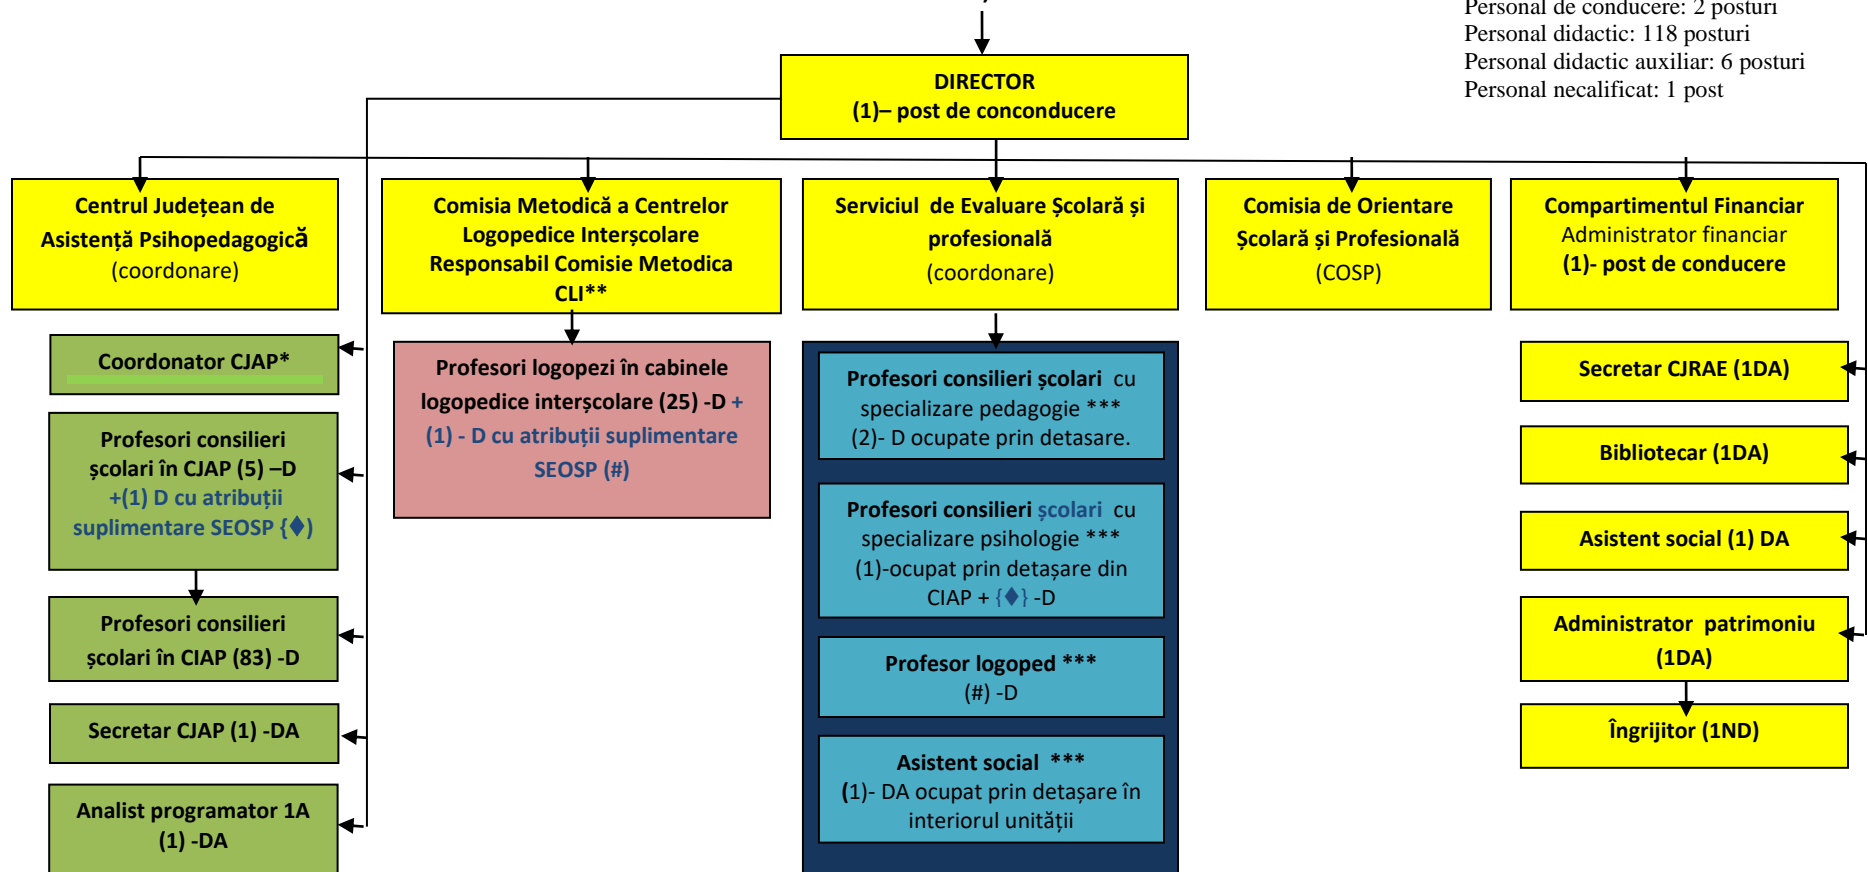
Personal de conducere: 2 posturi
Personal didactic: 118 posturi
Personal didactic auxiliar: 6 posturi
Personal necalificat: 1 post

DIRECTOR
(1)– post de conconducere

Centrul Județean de Asistență Psihopedagogică
(coordonare)

Comisia Metodică a Centrelor Logopedice Interșcolare
Responsabil Comisie Metodica CLI**

Serviciul de Evaluare Școlară și profesională
(coordonare)

Comisia de Orientare Școlară și Profesională
(COSP)

Compartimentul Financiar
Administrator financiar
(1)- post de conducere

Coordonator CJAP*

Profesori consilieri școlari în CJAP (5) –D +(1) D cu atribuții suplimentare SEOSP {♦)

Profesori consilieri școlari în CIAP (83) -D

Secretar CJAP (1) -DA

Analist programator 1A (1) -DA

Profesori logopezi în cabinele logopedice interșcolare (25) -D + (1) - D cu atribuții suplimentare SEOSP (#)

Profesori consilieri școlari cu specializare pedagogie ***
(2)- D ocupate prin detasare.

Profesori consilieri școlari cu specializare psihologie ***
(1)-ocupat prin detașare din CIAP + {♦} -D

Profesor logoped ***
(#) -D

Asistent social ***
(1)- DA ocupat prin detașare în interiorul unității

Secretar CJRAE (1DA)

Bibliotecar (1DA)

Asistent social (1) DA

Administrator patrimoniu (1DA)

Îngrijitor (1ND)